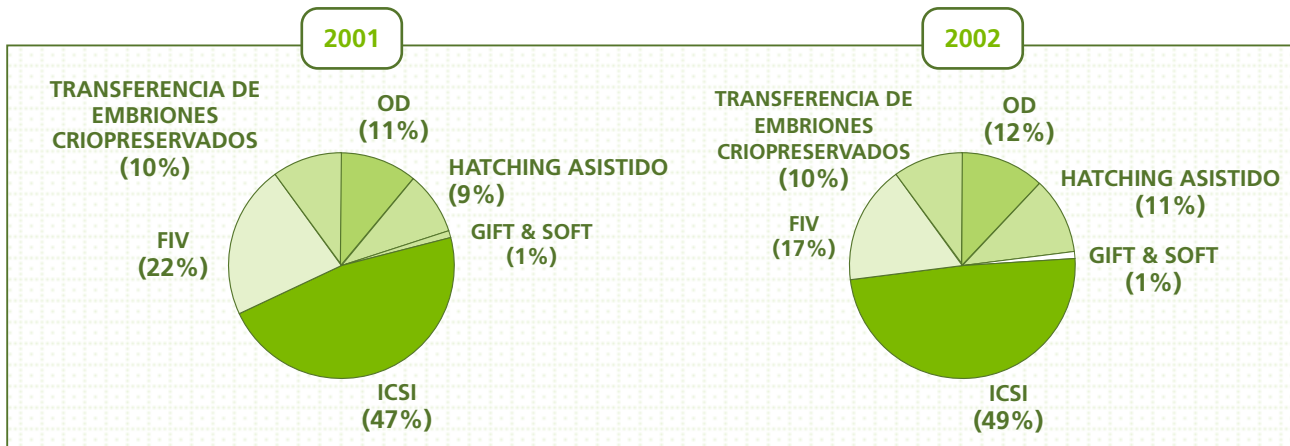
2001

TRANSFERENCIA DE EMBRIONES CRIOPRESERVADOS (10%)

OD (11%)

HATCHING ASISTIDO (9%)

GIFT & SOFT (1%)

FIV (22%)

ICSI (47%)

2002

TRANSFERENCIA DE EMBRIONES CRIOPRESERVADOS (10%)

OD (12%)

HATCHING ASISTIDO (11%)

FIV (17%)

GIFT & SOFT (1%)

ICSI (49%)